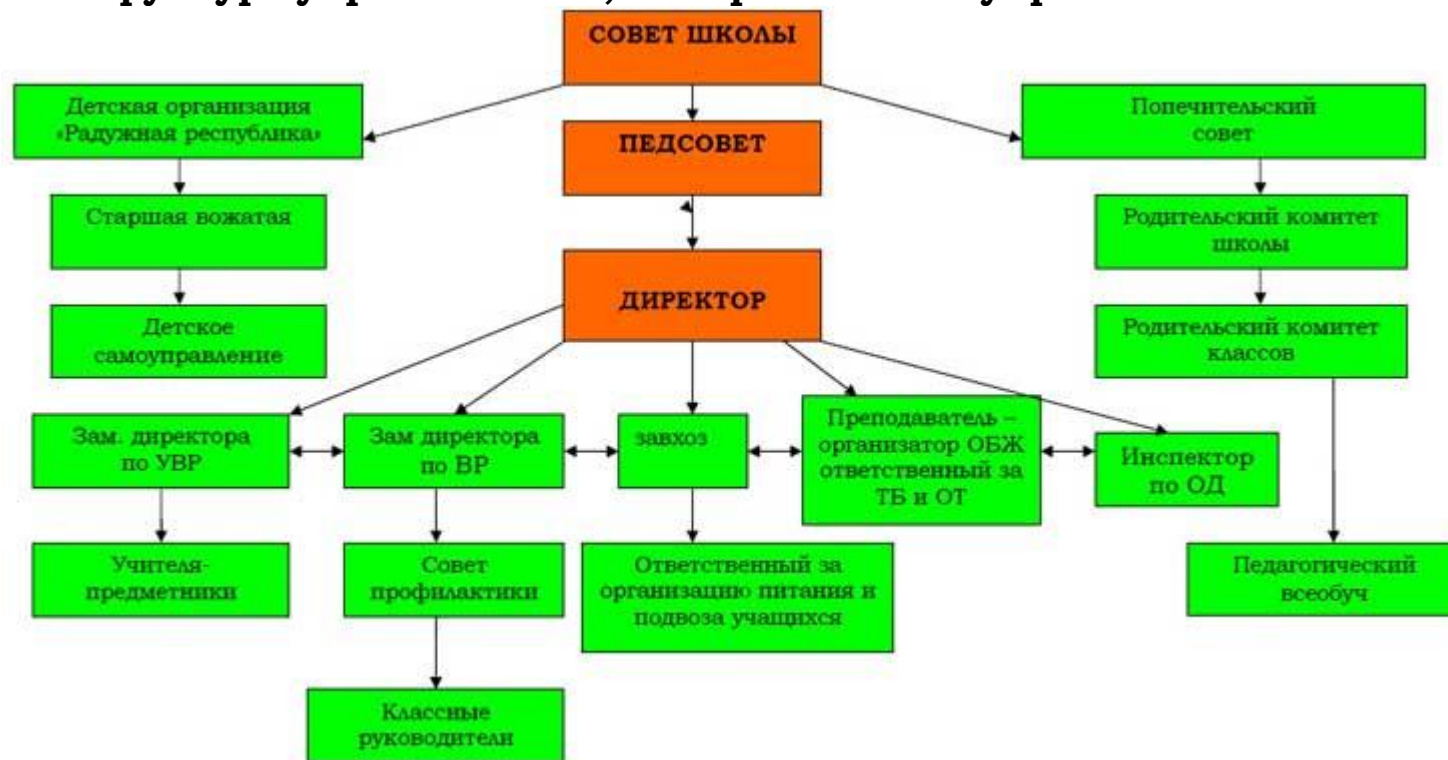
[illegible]

СОВЕТ ШКОЛЫ

Детская организация «Радужная республика»

ПЕДСОВЕТ

Попечительский совет

Старшая вожатая

Родительский комитет школы

ДИРЕКТОР

Детское самоуправление

Родительский комитет классов

Зам. директора по УВР

Зам директора по ВР

завхоз

Преподаватель – организатор ОБЖ ответственный за ТБ и ОТ

Инспектор по ОД

Учителя-предметники

Совет профилактики

Ответственный за организацию питания и подвоза учащихся

Педагогический всеобуч

Классные руководители